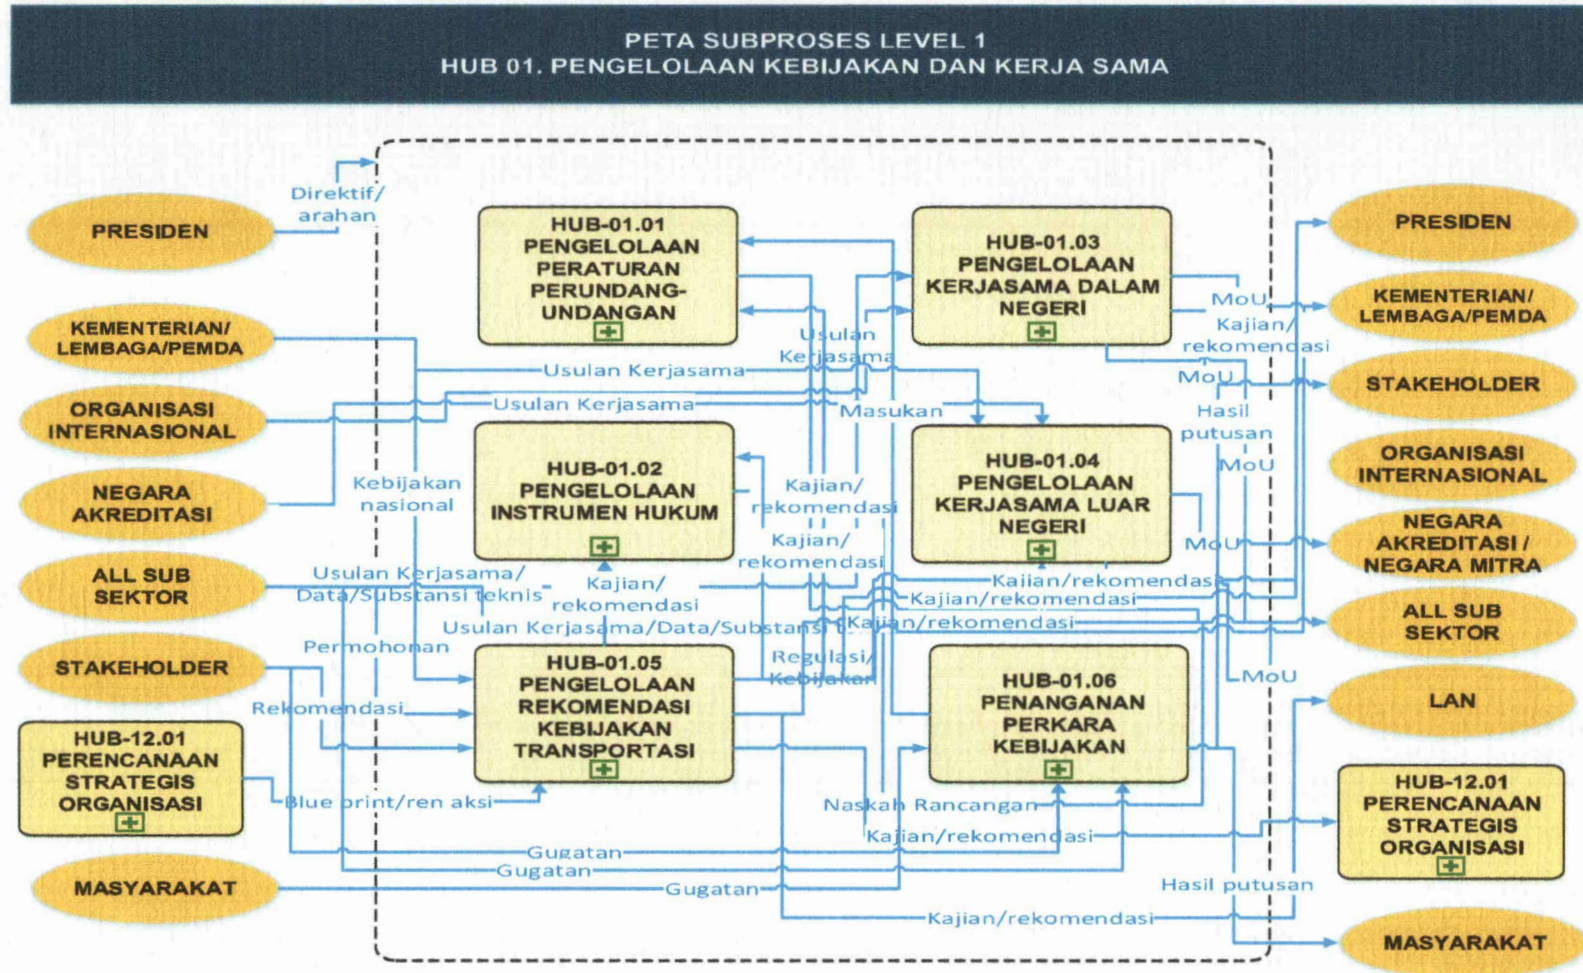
PETA SUBPROSES LEVEL 1
HUB 01. PENGELOLAAN KEBIJAKAN DAN KERJA SAMA

PRESIDEN

KEMENTERIAN/ LEMBAGA/PEMDA

ORGANISASI INTERNASIONAL

NEGARA AKREDITASI

ALL SUB SEKTOR

STAKEHOLDER

HUB-12.01 PERENCANAAN STRATEGIS ORGANISASI

MASYARAKAT

Direktif/ arahan

HUB-01.01 PENGELOLAAN PERATURAN PERUNDANG-UNDANGAN

HUB-01.03 PENGELOLAAN KERJASAMA DALAM NEGERI

Usulan Kerjasama

Usulan Kerjasama

Usulan Kerjasama

Masukan

HUB-01.02 PENGELOLAAN INSTRUMEN HUKUM

HUB-01.04 PENGELOLAAN KERJASAMA LUAR NEGERI

Kebijakan nasional

Kajian/ rekomendasi

Kajian/ rekomendasi

Usulan Kerjasama/ Data/Substansi teknis

Kajian/ rekomendasi

Kajian/rekomendasi

Kajian/rekomendasi

Usulan Kerjasama/Data/Substansi

Kajian/rekomendasi

Permohonan

HUB-01.05 PENGELOLAAN REKOMENDASI KEBIJAKAN TRANSPORTASI

Regulasi/ Kebijakan

HUB-01.06 PENANGANAN PERKARA KEBIJAKAN

Rekomendasi

Blue print/ren aksi

Naskah Rancangan

Kajian/rekomendasi

Gugatan

Gugatan

Gugatan

Kajian/rekomendasi

MoU

Kajian/ rekomendasi

MoU

Hasil putusan

MoU

MoU

MoU

Hasil putusan

PRESIDEN

KEMENTERIAN/ LEMBAGA/PEMDA

STAKEHOLDER

ORGANISASI INTERNASIONAL

NEGARA AKREDITASI / NEGARA MITRA

ALL SUB SEKTOR

LAN

HUB-12.01 PERENCANAAN STRATEGIS ORGANISASI

MASYARAKAT